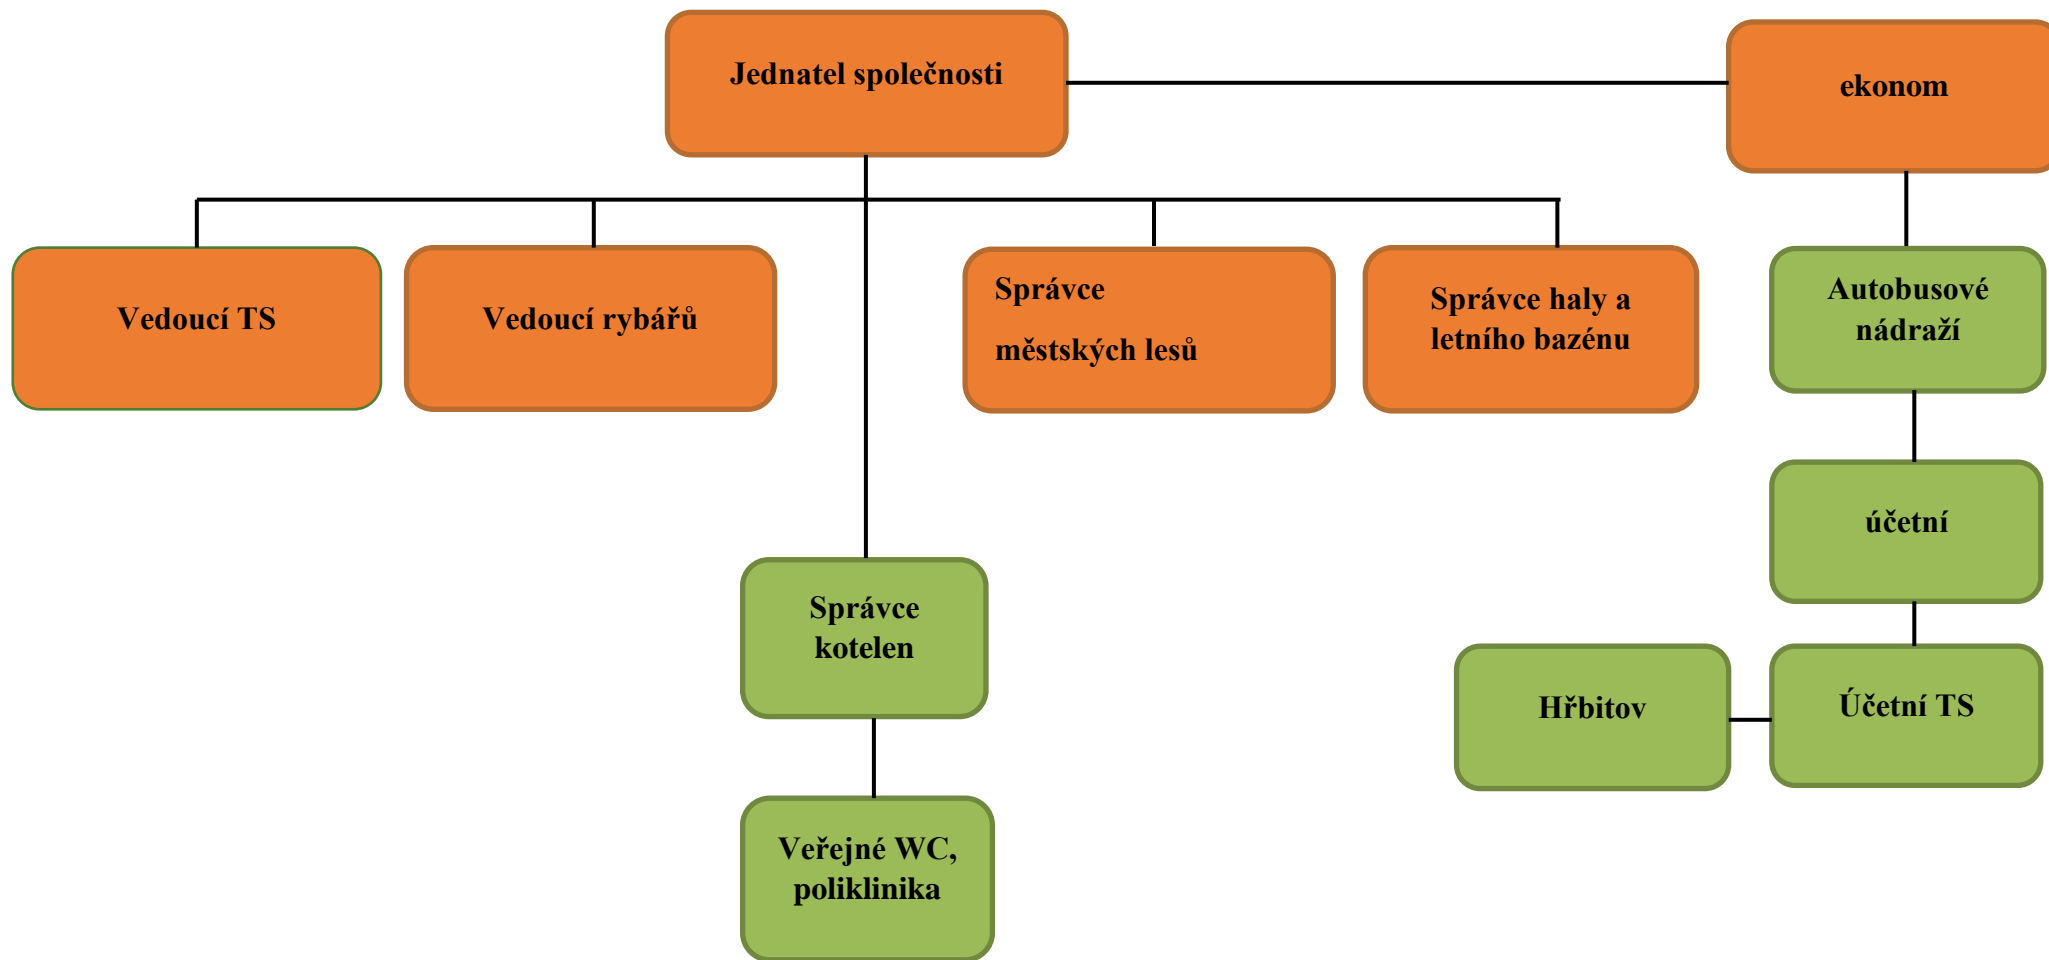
Jednatel společnosti

ekonom

Vedoucí TS

Vedoucí rybářů

Správce městských lesů

Správce haly a letního bazénu

Autobusové nádraží

účetní

Správce kotelen

Hřbitov

Účetní TS

Veřejné WC, poliklinika